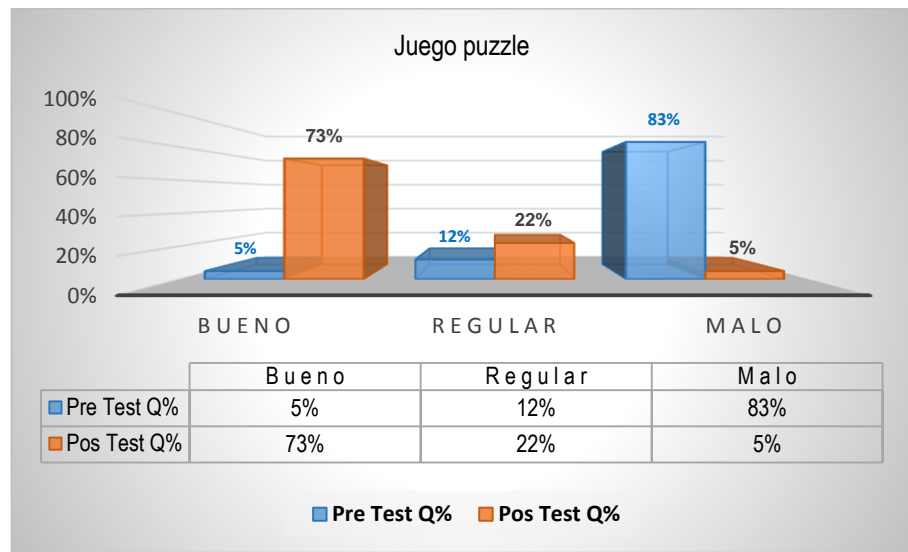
Juego puzzle

100%
80%
60%
40%
20%
0%

5%
73%
12%
22%
83%
5%

BUENO
REGULAR
MALO

| | Bueno | Regular | Malo |
|---|---|---|---|
| Pre Test Q% | 5% | 12% | 83% |
| Pos Test Q% | 73% | 22% | 5% |

Pre Test Q%  Pos Test Q%